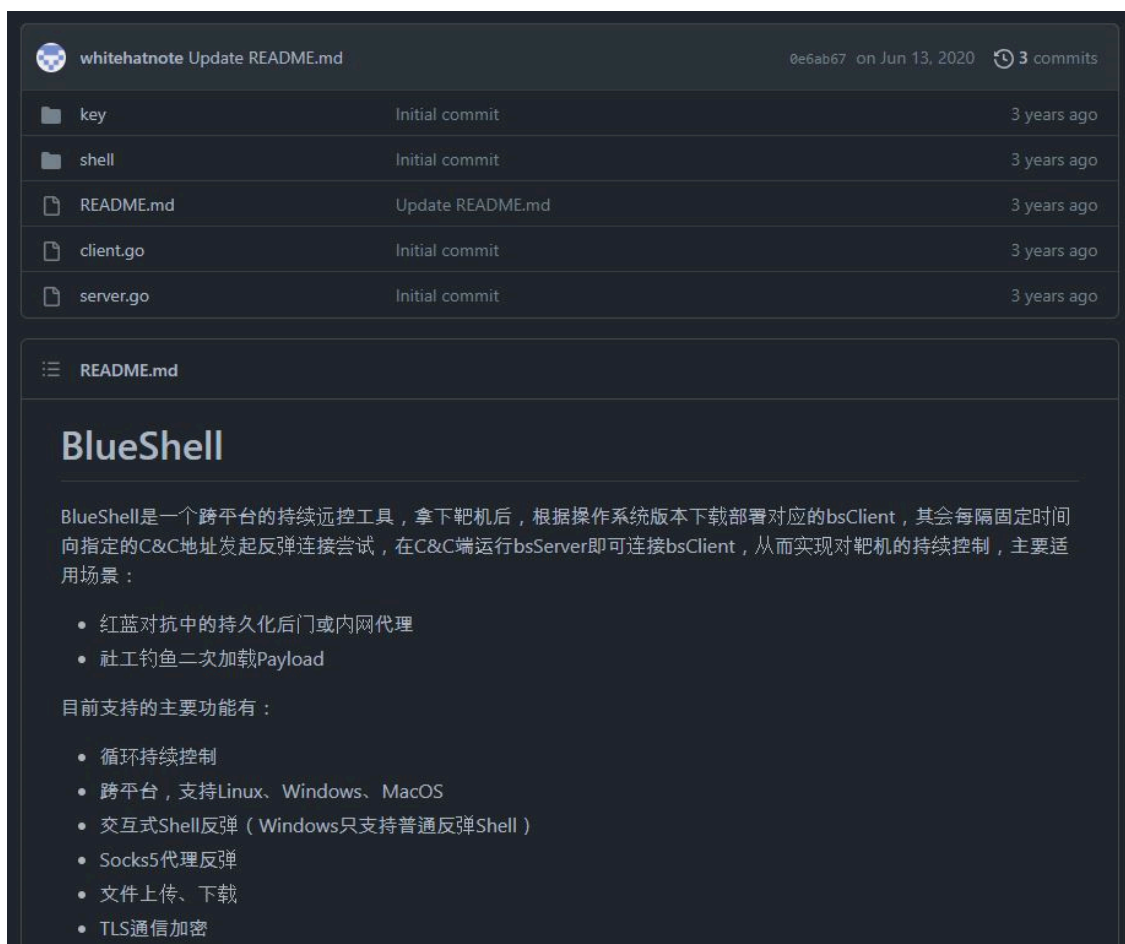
whitehatnote Update README.md

0e6ab67 on Jun 13, 2020 3 commits

| | | |
|---|---|---|
| key | Initial commit | 3 years ago |
| shell | Initial commit | 3 years ago |
| README.md | Update README.md | 3 years ago |
| client.go | Initial commit | 3 years ago |
| server.go | Initial commit | 3 years ago |

README.md

BlueShell

BlueShell是一个跨平台的持续远控工具，拿下靶机后，根据操作系统版本下载部署对应的bsClient，其会每隔固定时间向指定的C&C地址发起反弹连接尝试，在C&C端运行bsServer即可连接bsClient，从而实现对靶机的持续控制，主要适用场景：

- 红蓝对抗中的持久化后门或内网代理
- 社工钓鱼二次加载Payload

目前支持的主要功能有：

- 循环持续控制
- 跨平台，支持Linux、Windows、MacOS
- 交互式Shell反弹（Windows只支持普通反弹Shell）
- Socks5代理反弹
- 文件上传、下载
- TLS通信加密